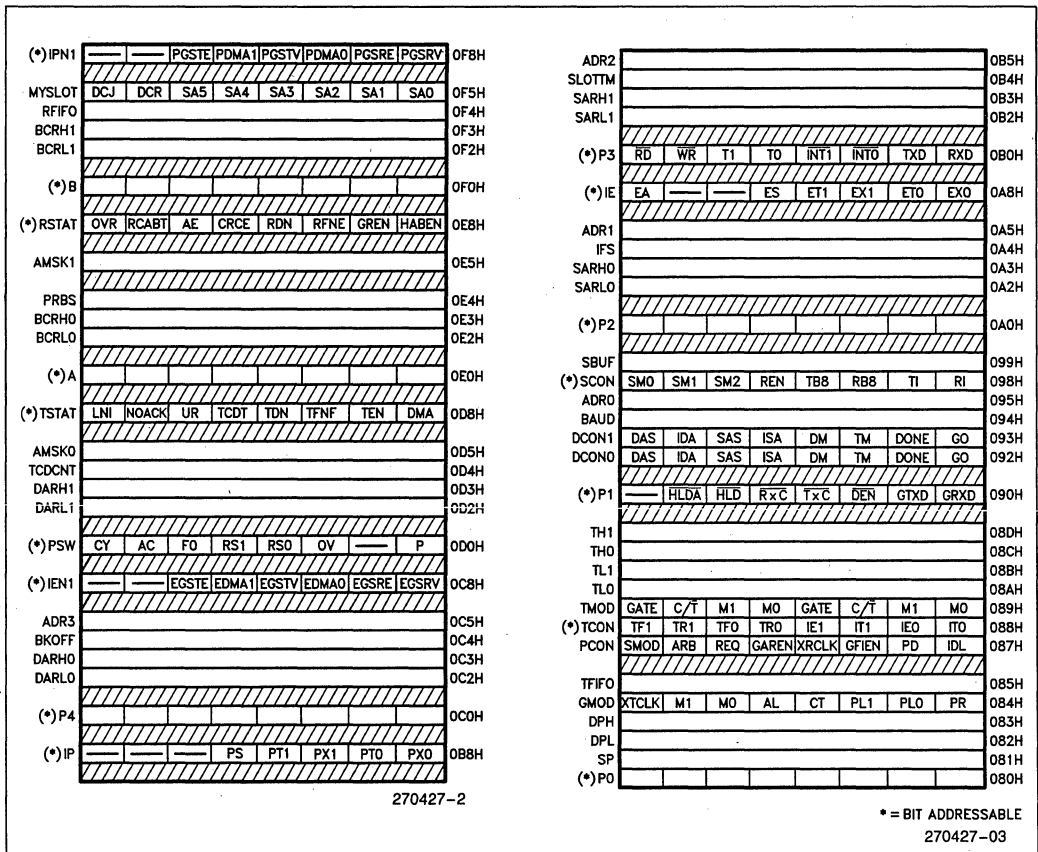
| | | | | | | | | | |
|---|---|---|---|---|---|---|---|---|---|
| (*)IPN1 | — | — | PGSTE | PDMA1 | PGSTV | PDMA0 | PGSRE | PGSRV | 0F8H |
| MYSLOT | DCJ | DCR | SA5 | SA4 | SA3 | SA2 | SA1 | SA0 | 0F5H |
| RFIFO | | | | | | | | | 0F4H |
| BCRH1 | | | | | | | | | 0F3H |
| BCRL1 | | | | | | | | | 0F2H |
| (*)B | | | | | | | | | 0F0H |
| (*)RSTAT | OVR | RCABT | AE | CRCE | RDN | RFNE | GREN | HABEN | 0E8H |
| AMSK1 | | | | | | | | | 0E5H |
| PRBS | | | | | | | | | 0E4H |
| BCRH0 | | | | | | | | | 0E3H |
| BCRL0 | | | | | | | | | 0E2H |
| (*)A | | | | | | | | | 0E0H |
| (*)TSTAT | LNI | NOACK | UR | TCDT | TDN | TFNF | TEN | DMA | 0D8H |
| AMSK0 | | | | | | | | | 0D5H |
| TCDCNT | | | | | | | | | 0D4H |
| DARH1 | | | | | | | | | 0D3H |
| DARL1 | | | | | | | | | 0D2H |
| (*)PSW | CY | AC | F0 | RS1 | RS0 | OV | — | P | 0D0H |
| (*)IEN1 | — | — | EGSTE | EDMA1 | EGSTV | EDMA0 | EGSRE | EGSRV | 0C8H |
| ADR3 | | | | | | | | | 0C5H |
| BKOFF | | | | | | | | | 0C4H |
| DARH0 | | | | | | | | | 0C3H |
| DARL0 | | | | | | | | | 0C2H |
| (*)P4 | | | | | | | | | 0C0H |
| (*)IP | — | — | — | PS | PT1 | PX1 | PT0 | PX0 | 0B8H |

270427-2

| | | | | | | | | | |
|---|---|---|---|---|---|---|---|---|---|
| ADR2 | | | | | | | | | 0B5H |
| SLOTTM | | | | | | | | | 0B4H |
| SARH1 | | | | | | | | | 0B3H |
| SARL1 | | | | | | | | | 0B2H |
| (*)P3 | $\overline{RD}$ | $\overline{WR}$ | T1 | T0 | $\overline{INT1}$ | $\overline{INT0}$ | TXD | RXD | 0B0H |
| (*)IE | EA | — | — | ES | ET1 | EX1 | ET0 | EX0 | 0A8H |
| ADR1 | | | | | | | | | 0A5H |
| IFS | | | | | | | | | 0A4H |
| SARH0 | | | | | | | | | 0A3H |
| SARL0 | | | | | | | | | 0A2H |
| (*)P2 | | | | | | | | | 0A0H |
| SBUF | | | | | | | | | 099H |
| (*)SCON | SM0 | SM1 | SM2 | REN | TB8 | RB8 | TI | RI | 098H |
| ADR0 | | | | | | | | | 095H |
| BAUD | | | | | | | | | 094H |
| DCON1 | DAS | IDA | SAS | ISA | DM | TM | DONE | GO | 093H |
| DCON0 | DAS | IDA | SAS | ISA | DM | TM | DONE | GO | 092H |
| (*)P1 | — | $\overline{HLDA}$ | $\overline{HLD}$ | $\overline{R \times C}$ | $\overline{T \times C}$ | $\overline{DEN}$ | GTXD | GRXD | 090H |
| TH1 | | | | | | | | | 08DH |
| TH0 | | | | | | | | | 08CH |
| TL1 | | | | | | | | | 08BH |
| TL0 | | | | | | | | | 08AH |
| TMOD | GATE | C/$\overline{T}$ | M1 | M0 | GATE | C/$\overline{T}$ | M1 | M0 | 089H |
| (*)TCON | TF1 | TR1 | TF0 | TR0 | IE1 | IT1 | IE0 | IT0 | 088H |
| PCON | SMOD | ARB | REQ | GAREN | XRCLK | GFIEN | PD | IDL | 087H |
| TFIFO | | | | | | | | | 085H |
| GMOD | XTCLK | M1 | M0 | AL | CT | PL1 | PL0 | PR | 084H |
| DPH | | | | | | | | | 083H |
| DPL | | | | | | | | | 082H |
| SP | | | | | | | | | 081H |
| (*)P0 | | | | | | | | | 080H |

* = BIT ADDRESSABLE
270427-03